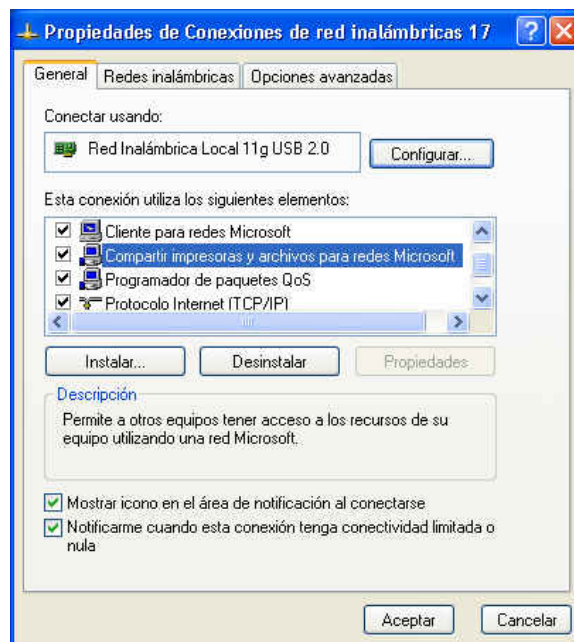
Propiedades de Conexiones de red inalámbricas 17

General | Redes inalámbricas | Opciones avanzadas

Conectar usando:

Red Inalámbrica Local 11g USB 2.0

Configurar...

Esta conexión utiliza los siguientes elementos:

Cliente para redes Microsoft
Compartir impresoras y archivos para redes Microsoft
Programador de paquetes QoS
Protocolo Internet (TCP/IP)

Instalar... | Desinstalar | Propiedades

Descripción

Permite a otros equipos tener acceso a los recursos de su equipo utilizando una red Microsoft.

Mostrar icono en el área de notificación al conectarse

Notificarme cuando esta conexión tenga conectividad limitada o nula

Aceptar | Cancelar